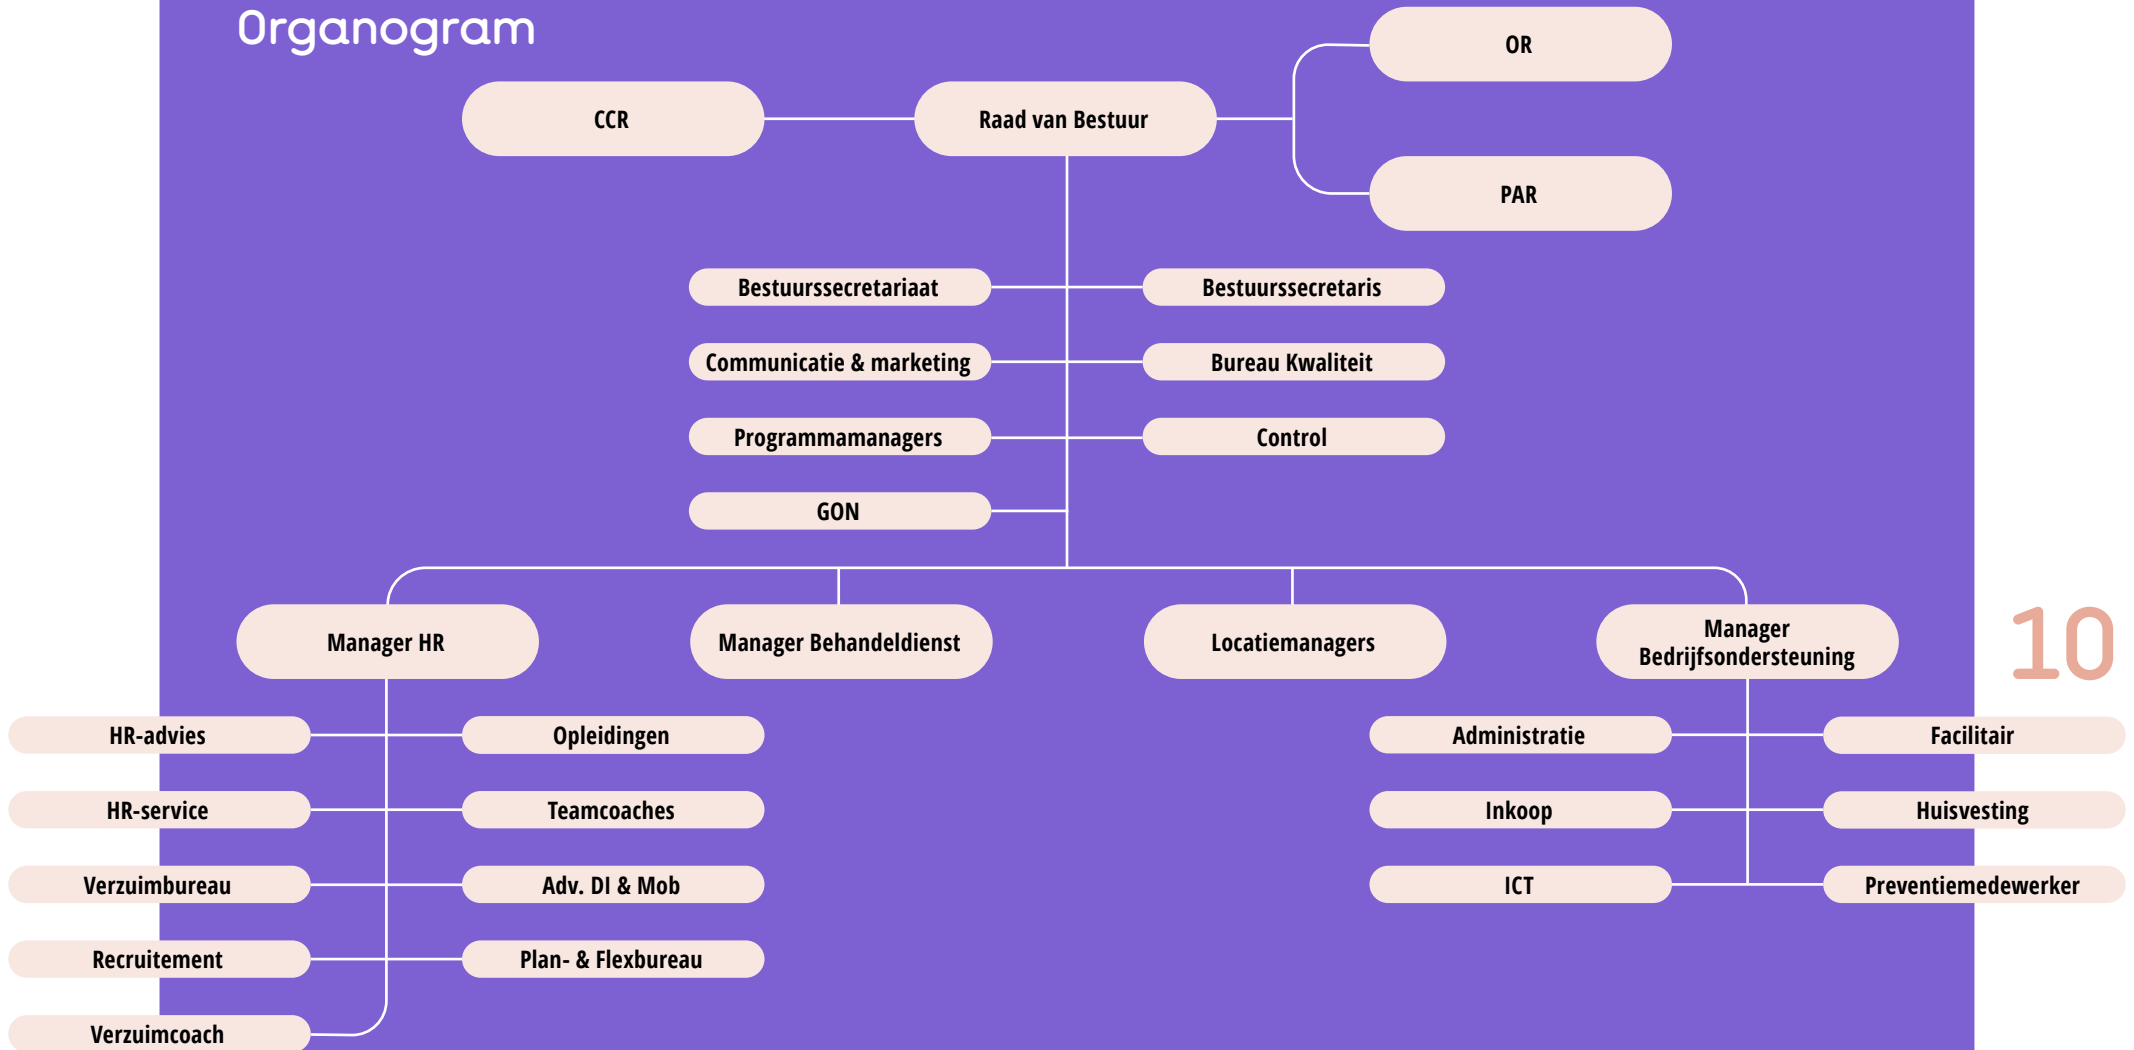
Organogram

CCR

Raad van Bestuur

OR

PAR

Bestuurssecretariaat

Bestuurssecretaris

Communicatie & marketing

Bureau Kwaliteit

Programmamanagers

Control

GON

Manager HR

Manager Behandeldienst

Locatiemanagers

Manager Bedrijfsondersteuning

10

HR-advies

Opleidingen

HR-service

Teamcoaches

Verzuimbureau

Adv. DI & Mob

Recruitement

Plan- & Flexbureau

Verzuimcoach

Administratie

Facilitair

Inkoop

Huisvesting

ICT

Preventiemedewerker